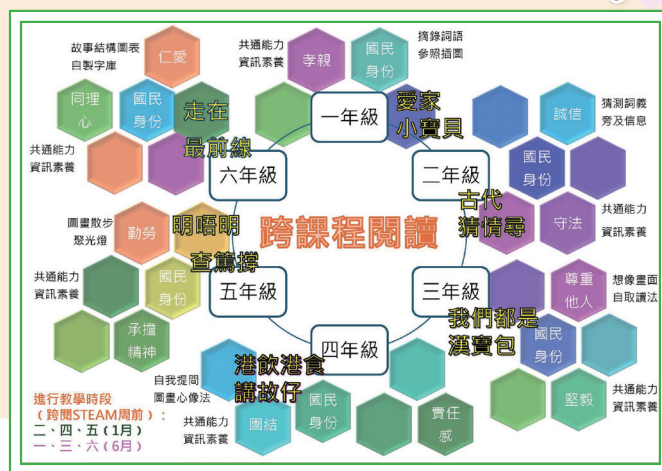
跨課程閱讀

一年級
共通能力
資訊素養
孝親
國民
身份
摘錄詞語
參照插圖
愛家
小寶貝

二年級
誠信
猜測詞義
旁及信息
國民
身份
古代
猜情尋
守法
共通能力
資訊素養

三年級
尊重
他人
想像畫面
自取識法
我們都是
漢寶包
國民
身份
堅毅
共通能力
資訊素養

四年級
港飲港食
講故仔
自我提問
圖畫心像法
共通能力
資訊素養
團結
國民
身份
責任
感

五年級
明嘻明
查篤撐
圖畫散步
聚光燈
勤勞
共通能力
資訊素養
國民
身份
承擔
精神

六年級
故事結構圖表
自製字庫
仁愛
同理
心
國民
身份
走在
最前線
共通能力
資訊素養

進行教學時段
（跨閱STEAM周前）：
二、四、五（1月）
一、三、六（6月）